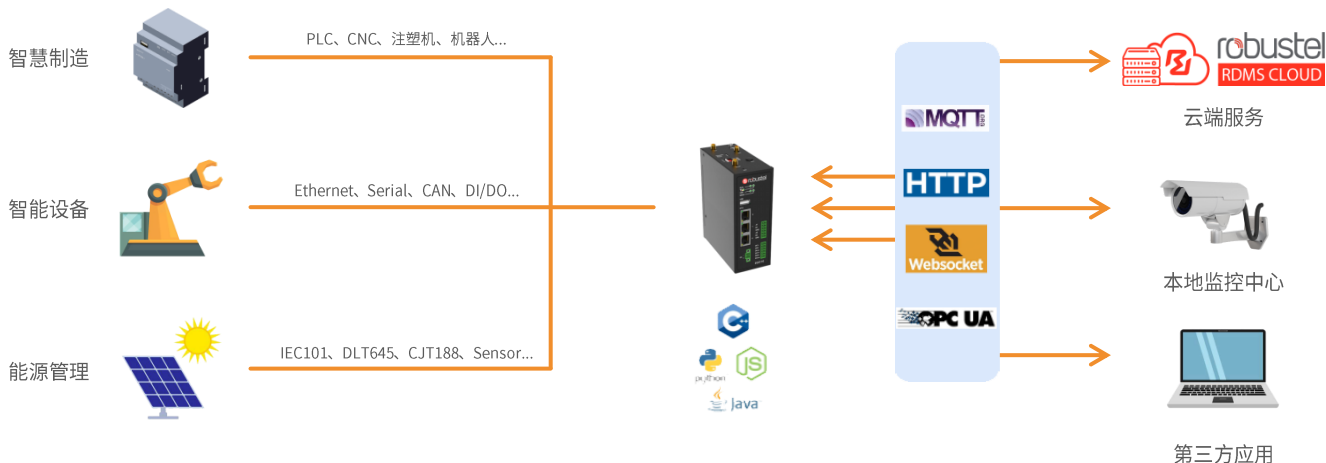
智慧制造

PLC、CNC、注塑机、机器人...

智能设备

Ethernet、Serial、CAN、DI/DO...

能源管理

IEC101、DLT645、CJT188、Sensor...

robustel

MQTT

HTTP

Websocket

OPC UA

C

python

JS

Java

robustel
RDMS CLOUD

云端服务

本地监控中心

第三方应用